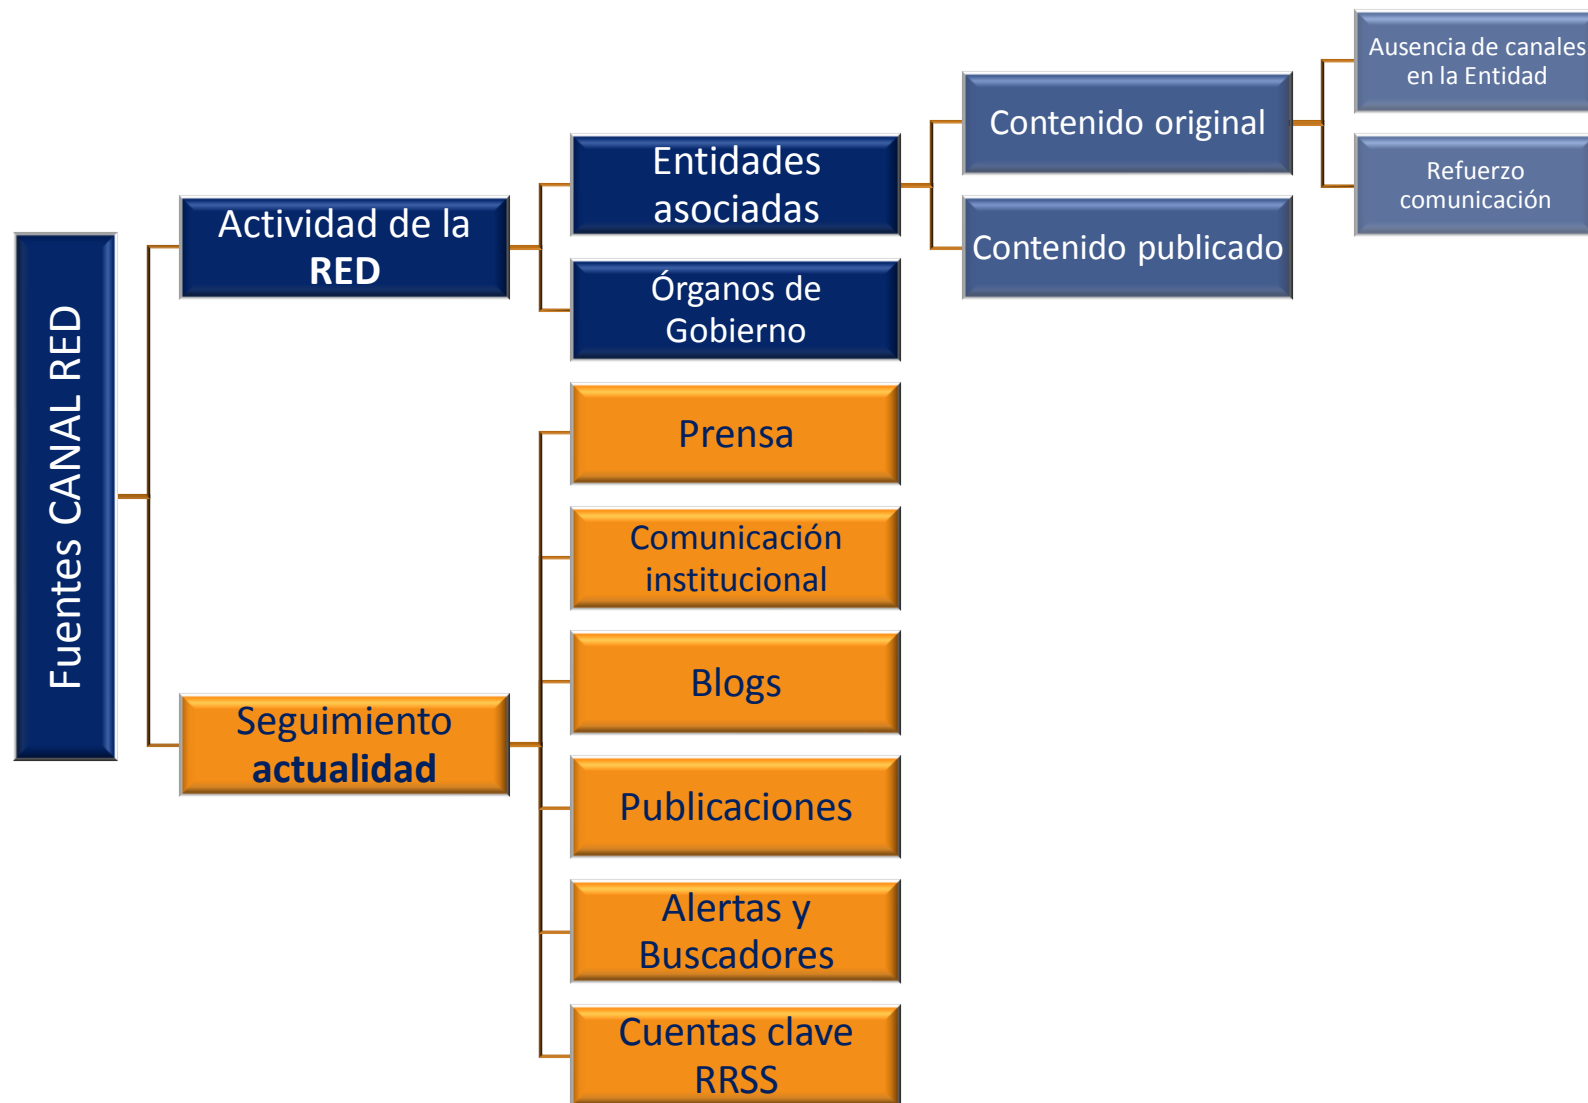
Fuentes CANAL RED

Actividad de la **RED**

Entidades asociadas

Órganos de Gobierno

Contenido original

Contenido publicado

Ausencia de canales en la Entidad

Refuerzo comunicación

Seguimiento **actualidad**

Prensa

Comunicación institucional

Blogs

Publicaciones

Alertas y Buscadores

Cuentas clave RRSS